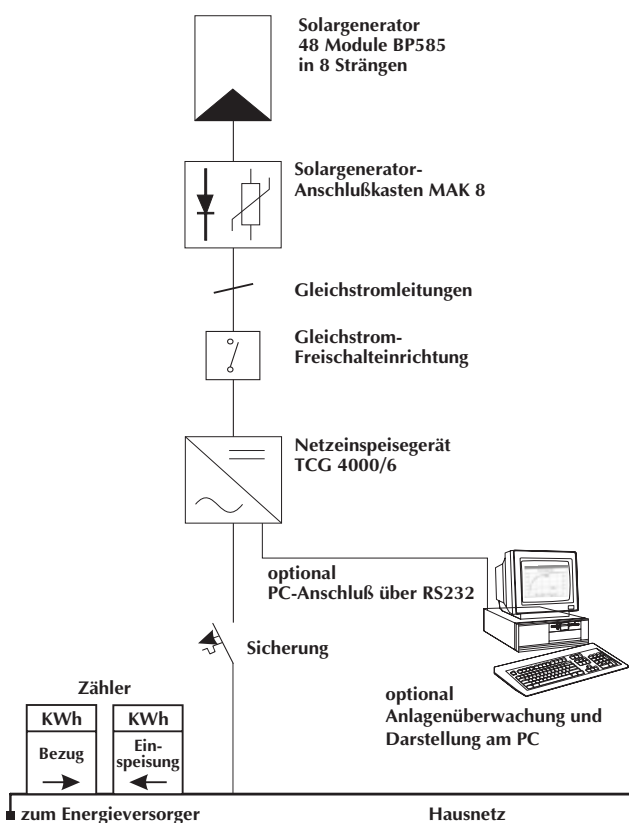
Solargenerator
48 Module BP585
in 8 Strängen

Solargenerator-
Anschlußkasten MAK 8

Gleichstromleitungen

Gleichstrom-
Freischalteinrichtung

Netzeinspeisegerät
TCG 4000/6

optional
PC-Anschluß über RS232

Sicherung

Zähler

| KWh | KWh |
|---|---|
| Bezug → | Einspeisung ← |

optional
Anlagenüberwachung und
Darstellung am PC

zum Energieversorger

Hausnetz